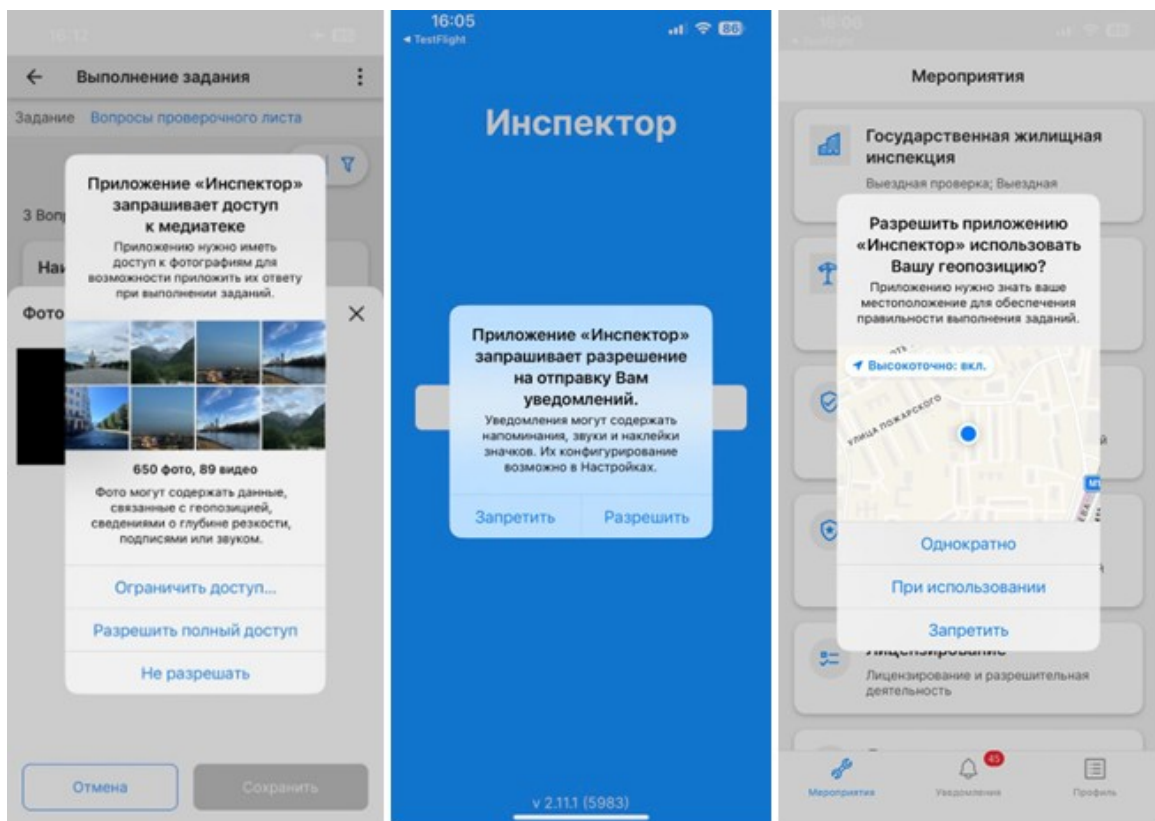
Выполнение задания

Задание Вопросы проверочного листа

3 Воп

Наи

Фото

Приложение «Инспектор» запрашивает доступ к медиатеке

Приложению нужно иметь доступ к фотографиям для возможности приложить их ответу при выполнении заданий.

650 фото, 89 видео

Фото могут содержать данные, связанные с геопозицией, сведениями о глубине резкости, подписями или звуком.

Ограничить доступ...

Разрешить полный доступ

Не разрешать

Отмена

Сохранить

16:05
◂ TestFlight
86

Инспектор

Приложение «Инспектор» запрашивает разрешение на отправку Вам уведомлений.

Уведомления могут содержать напоминания, звуки и наклейки значков. Их конфигурирование возможно в Настройках.

Запретить

Разрешить

v 2.11.1 (5983)

Мероприятия

Государственная жилищная инспекция

Выездная проверка; Выездная

Разрешить приложению «Инспектор» использовать Вашу геопозицию?

Приложению нужно знать ваше местоположение для обеспечения правильности выполнения заданий.

Высокоточно: вкл.

улица Пожарского

Однократно

При использовании

Запретить

Лицензирование

Лицензирование и разрешительная деятельность

Мероприятия

45

Уведомления

Профиль